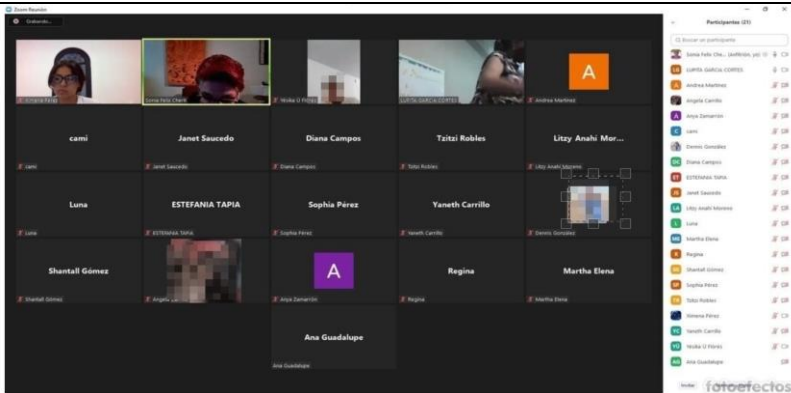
Zoom Reunión

Grabando...

Cristina Peña

Sonia Felix Chavez

Nicole O Flores

LUPITA GARCIA CORTES

A

Andrea Martinez

cami

cami

Janet Saucedo

Janet Saucedo

Diana Campos

Diana Campos

Tzitzi Robles

Tzitzi Robles

Litzy Anahi Mor...

Litzy Anahi Moreno

Luna

Luna

ESTEFANIA TAPIA

ESTEFANIA TAPIA

Sophia Pérez

Sophia Pérez

Yaneth Carrillo

Yaneth Carrillo

Dennis González

Shantall Gómez

Shantall Gómez

Angela

A

Anya Zamarrón

Regina

Regina

Martha Elena

Martha Elena

Ana Guadalupe

Ana Guadalupe

Participantes (21)

Buscar un participante

Sonia Felix Cha... (anfitrión, yo)

LUPITA GARCIA CORTES

Andrea Martinez

Angela Carrillo

Anya Zamarrón

cami

Dennis González

Diana Campos

ESTEFANIA TAPIA

Janet Saucedo

Litzy Anahi Moreno

Luna

Martha Elena

Regina

Shantall Gómez

Sophia Pérez

Tzitzi Robles

Ximena Pérez

Yaneth Carrillo

Nicole O Flores

Ana Guadalupe

Invitar

fotoefectos